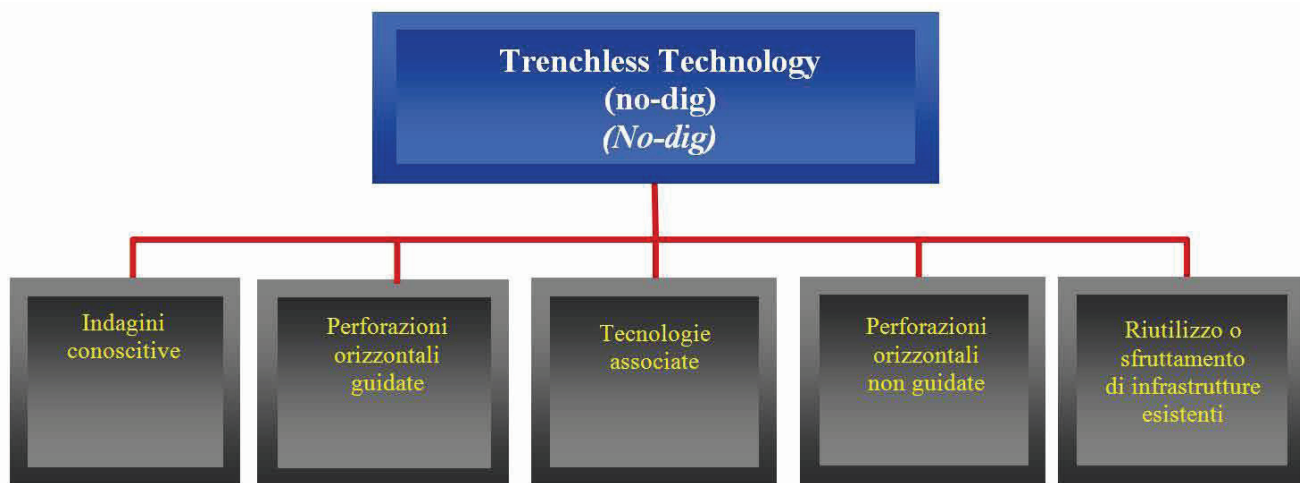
Trenchless Technology
(no-dig)
*(No-dig)*

Indagini conoscitive

Perforazioni orizzontali guidate

Tecnologie associate

Perforazioni orizzontali non guidate

Riutilizzo o sfruttamento di infrastrutture esistenti